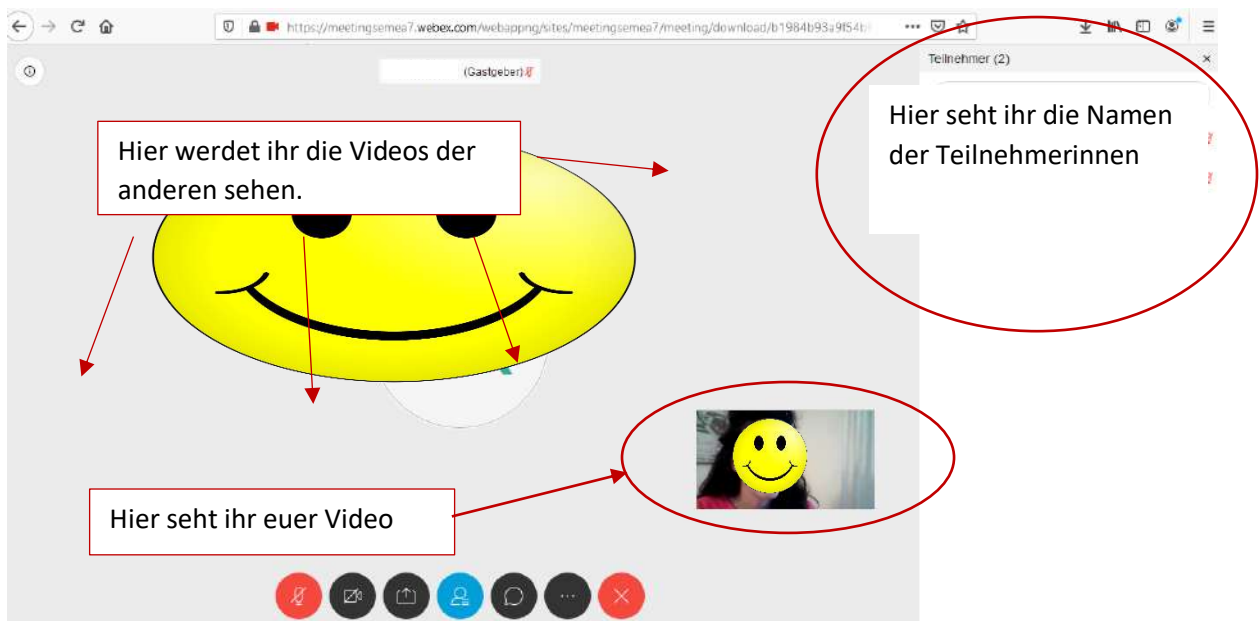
https://meetingsemea7.webex.com/webappng/sites/meetingsemea7/meeting/download/b1984b93a9f54b

(Gastgeber)

Teilnehmer (2)

Hier werdet ihr die Videos der anderen sehen.

Hier seht ihr die Namen der Teilnehmerinnen

Hier seht ihr euer Video